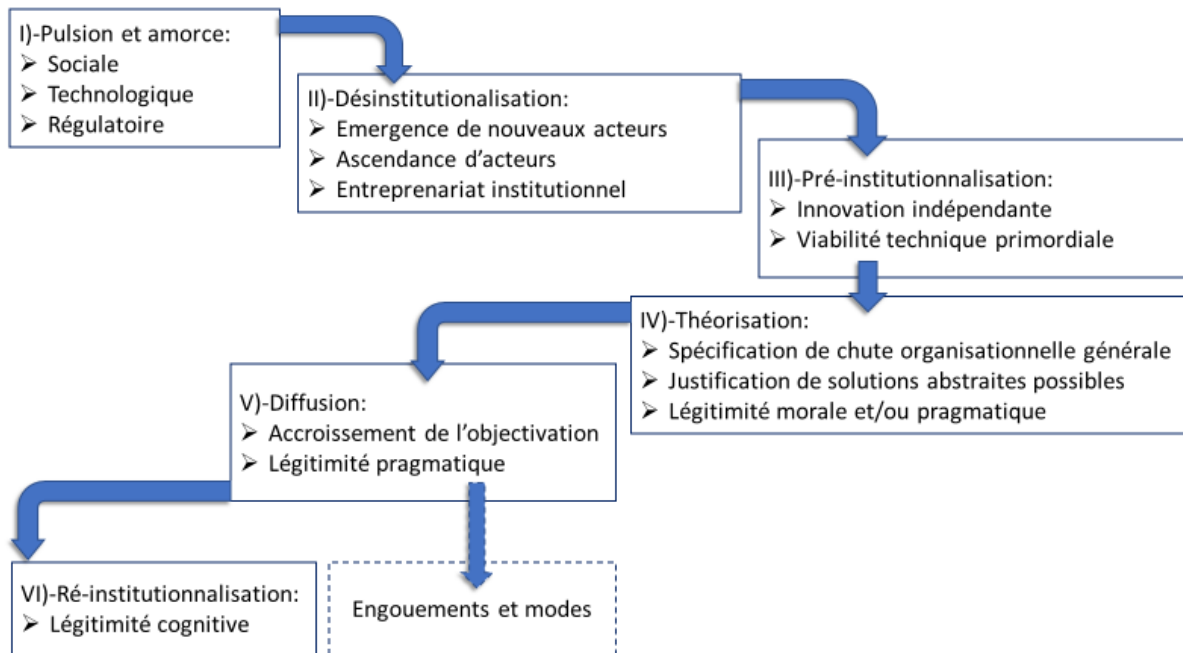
I)-Pulsion et amorce:
➢ Sociale
➢ Technologique
➢ Régulatoire

II)-Désinstitutionalisation:
➢ Emergence de nouveaux acteurs
➢ Ascendance d'acteurs
➢ Entreprenariat institutionnel

III)-Pré-institutionnalisation:
➢ Innovation indépendante
➢ Viabilité technique primordiale

IV)-Théorisation:
➢ Spécification de chute organisationnelle générale
➢ Justification de solutions abstraites possibles
➢ Légitimité morale et/ou pragmatique

V)-Diffusion:
➢ Accroissement de l'objectivation
➢ Légitimité pragmatique

VI)-Ré-institutionnalisation:
➢ Légitimité cognitive

Engouements et modes